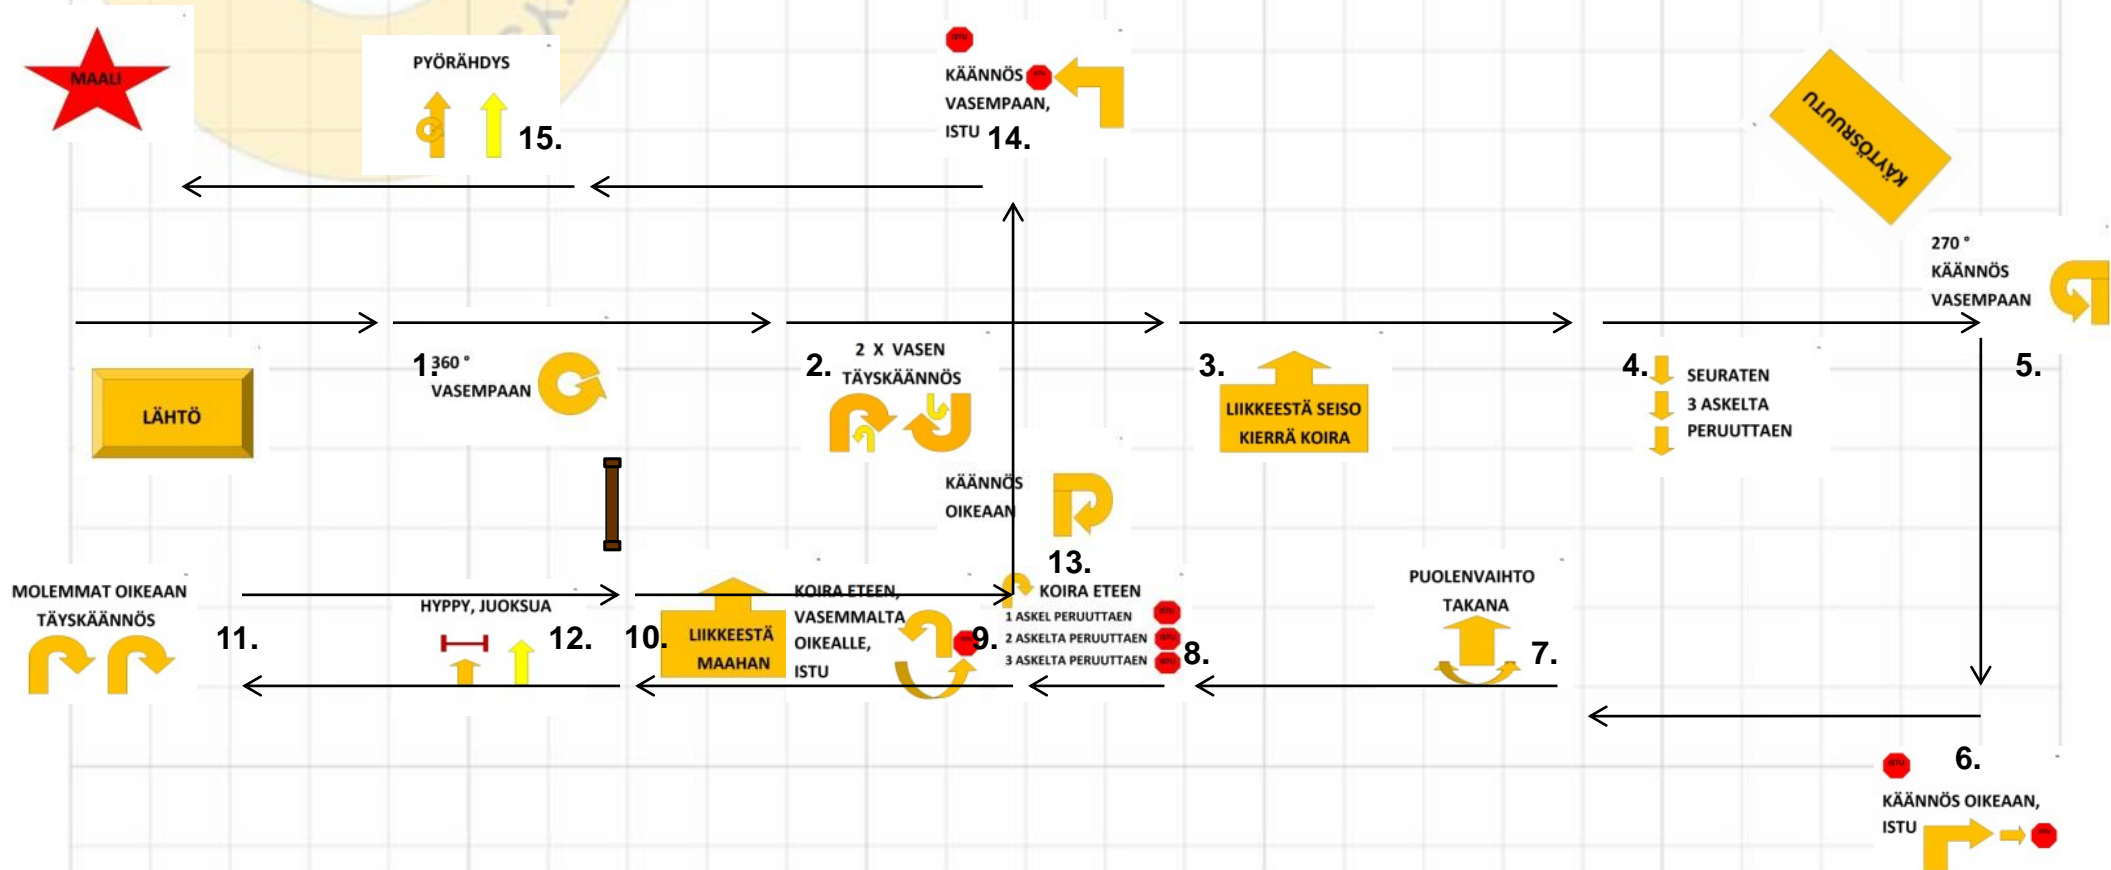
MAALI

PYÖRÄHDYS

15.

ISTU

KÄÄNNÖS VASEMPAAN, ISTU 14.

KÄYTÖSRUUTU

270 ° KÄÄNNÖS VASEMPAAN

LÄHTÖ

1. 360 ° VASEMPAAN

2. 2 X VASEN TÄYSKÄÄNNÖS

3. LIIKKEESTÄ SEISO KIERRÄ KOIRA

4. SEURATEN 3 ASKELTA PERUUTTAEN

5.

KÄÄNNÖS OIKEAAN

13.

MOLEMMAT OIKEAAN TÄYSKÄÄNNÖS

11.

HYPPY, JUOKSUA

12.

10. LIIKKEESTÄ MAAHAN

KOIRA ETEEN, VASEMMALTA OIKEALLE, ISTU

9.

KOIRA ETEEN
1 ASKEL PERUUTTAEN
2 ASKELTA PERUUTTAEN
3 ASKELTA PERUUTTAEN

8.

PUOLENVAIHTO TAKANA

7.

6.

KÄÄNNÖS OIKEAAN, ISTU